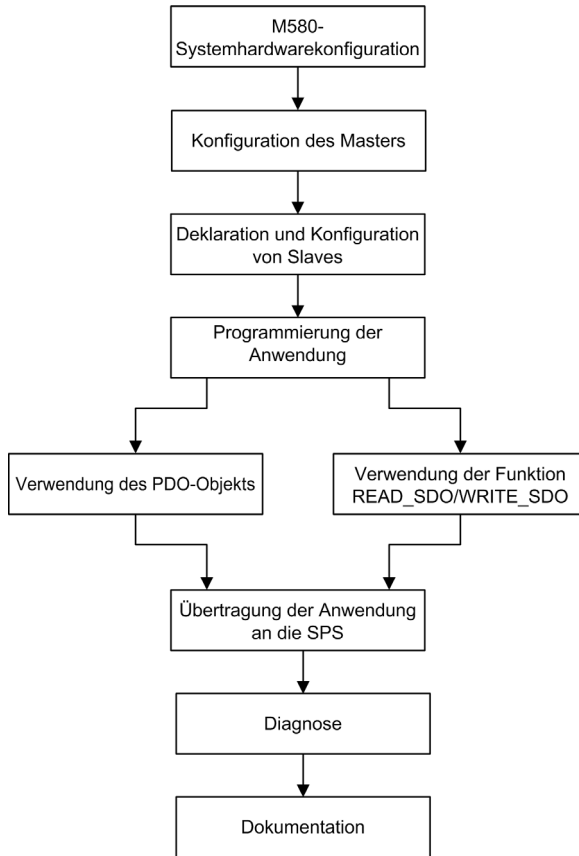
M580-Systemhardwarekonfiguration

Konfiguration des Masters

Deklaration und Konfiguration von Slaves

Programmierung der Anwendung

Verwendung des PDO-Objekts

Verwendung der Funktion READ_SDO/WRITE_SDO

Übertragung der Anwendung an die SPS

Diagnose

Dokumentation